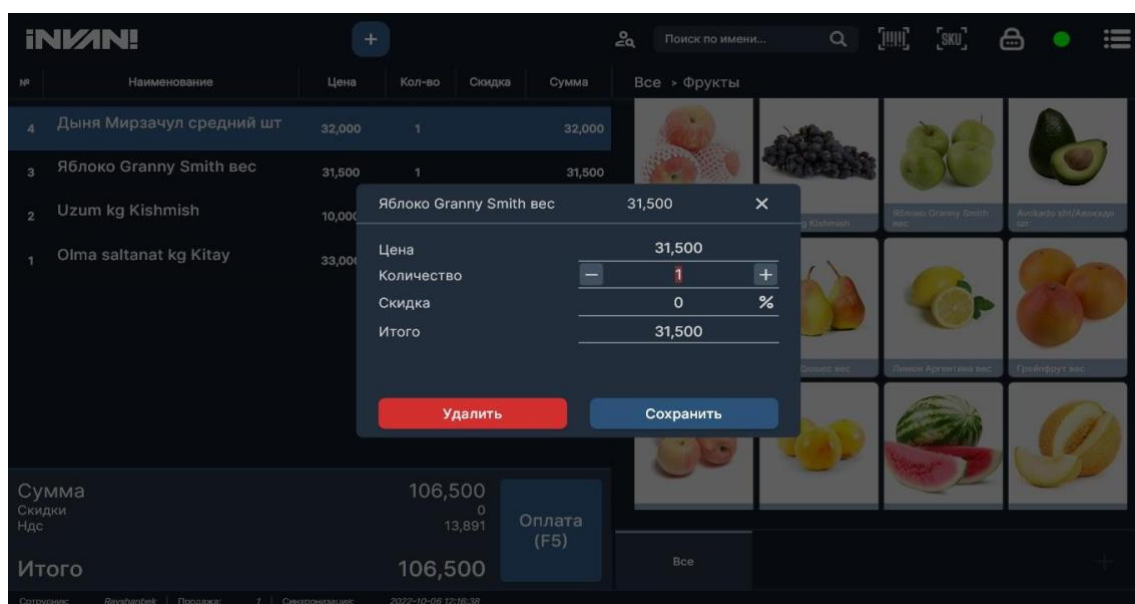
iNVANI

+

Поиск по имени...

SKU

| № | Наименование | Цена | Кол-во | Скидка | Сумма |
|---|---|---|---|---|---|
| 4 | Дыня Мирзачул средний шт | 32,000 | 1 | | 32,000 |
| 3 | Яблоко Granny Smith вес | 31,500 | 1 | | 31,500 |
| 2 | Uzum kg Kishmish | 10,00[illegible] | | | |
| 1 | Olma saltanat kg Kitay | 33,00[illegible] | | | |

Все › Фрукты

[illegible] Kishmish

Яблоко Granny Smith вес

Avokado sht/Авокадо шт

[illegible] вес

Лимон Аргентина вес

Грейпфрут вес

Яблоко Granny Smith вес 31,500 ×

Цена 31,500
Количество − 1 +
Скидка 0 %
Итого 31,500

Удалить
Сохранить

Сумма 106,500
Скидки 0
Ндс 13,891
Итого 106,500

Оплата (F5)

Все

+

Сотрудник: Ravshanbek | Продажа: 1 | Синхронизация: 2022-10-06 12:16:38